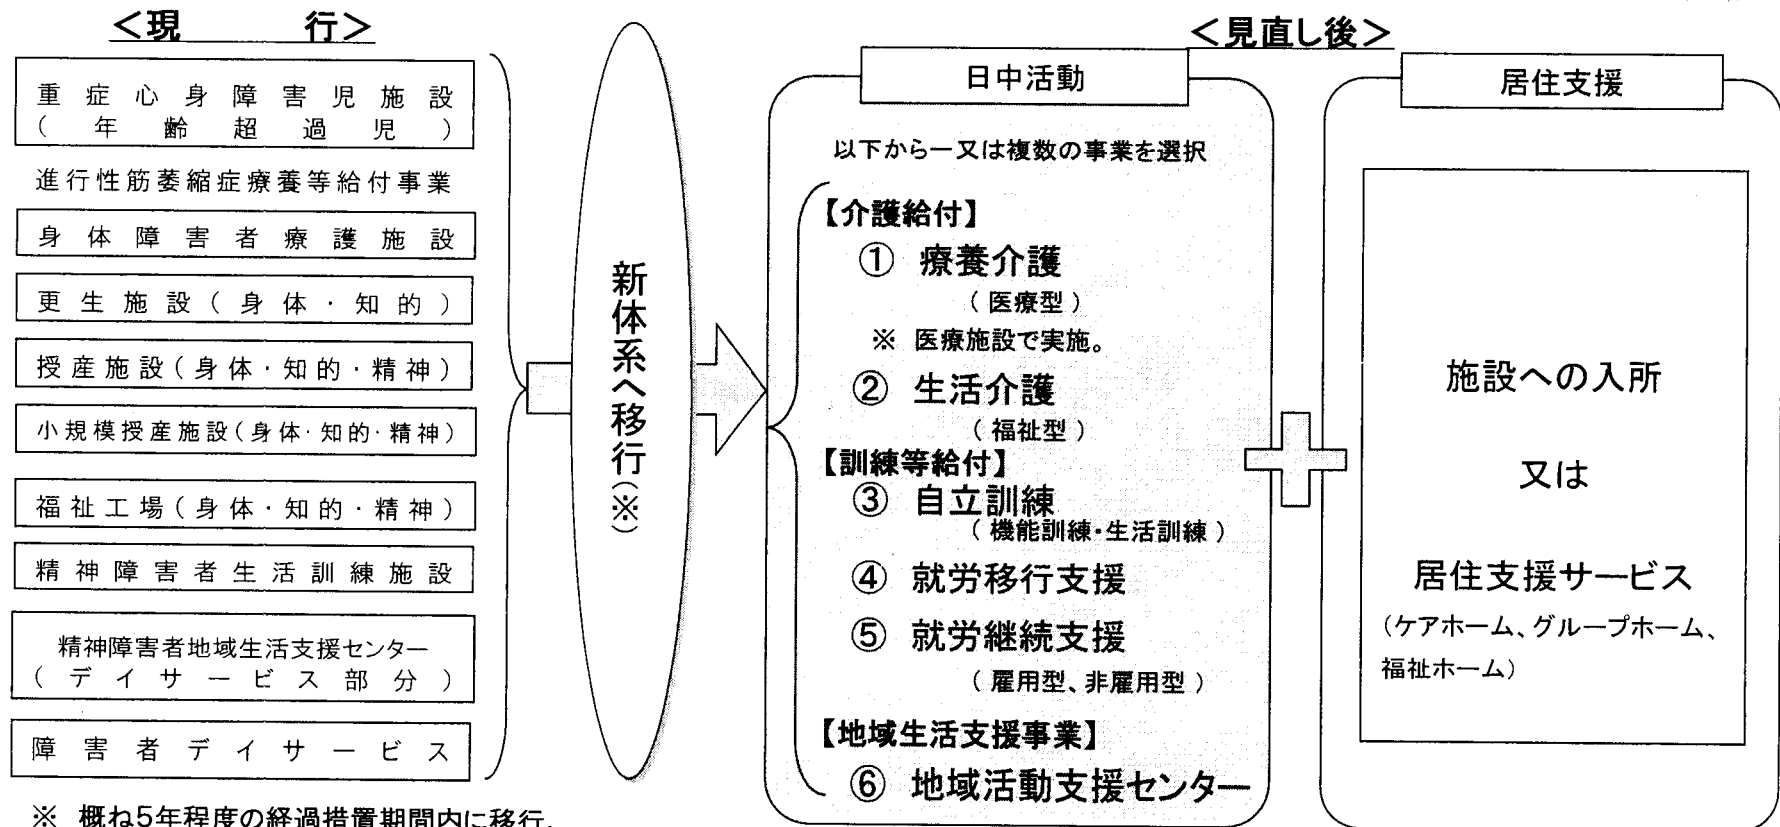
<現 行>

重症心身障害児施設（年齢超過児）

進行性筋萎縮症療養等給付事業

身体障害者療護施設

更生施設（身体・知的）

授産施設（身体・知的・精神）

小規模授産施設（身体・知的・精神）

福祉工場（身体・知的・精神）

精神障害者生活訓練施設

精神障害者地域生活支援センター（デイサービス部分）

障害者デイサービス

※ 概ね5年程度の経過措置期間内に移行。

新体系へ移行（※）

<見直し後>

日中活動

以下から一又は複数の事業を選択

【介護給付】

① 療養介護（医療型）

※ 医療施設で実施。

② 生活介護（福祉型）

【訓練等給付】

③ 自立訓練（機能訓練・生活訓練）

④ 就労移行支援

⑤ 就労継続支援（雇用型、非雇用型）

【地域生活支援事業】

⑥ 地域活動支援センター

居住支援

施設への入所

又は

居住支援サービス

（ケアホーム、グループホーム、福祉ホーム）